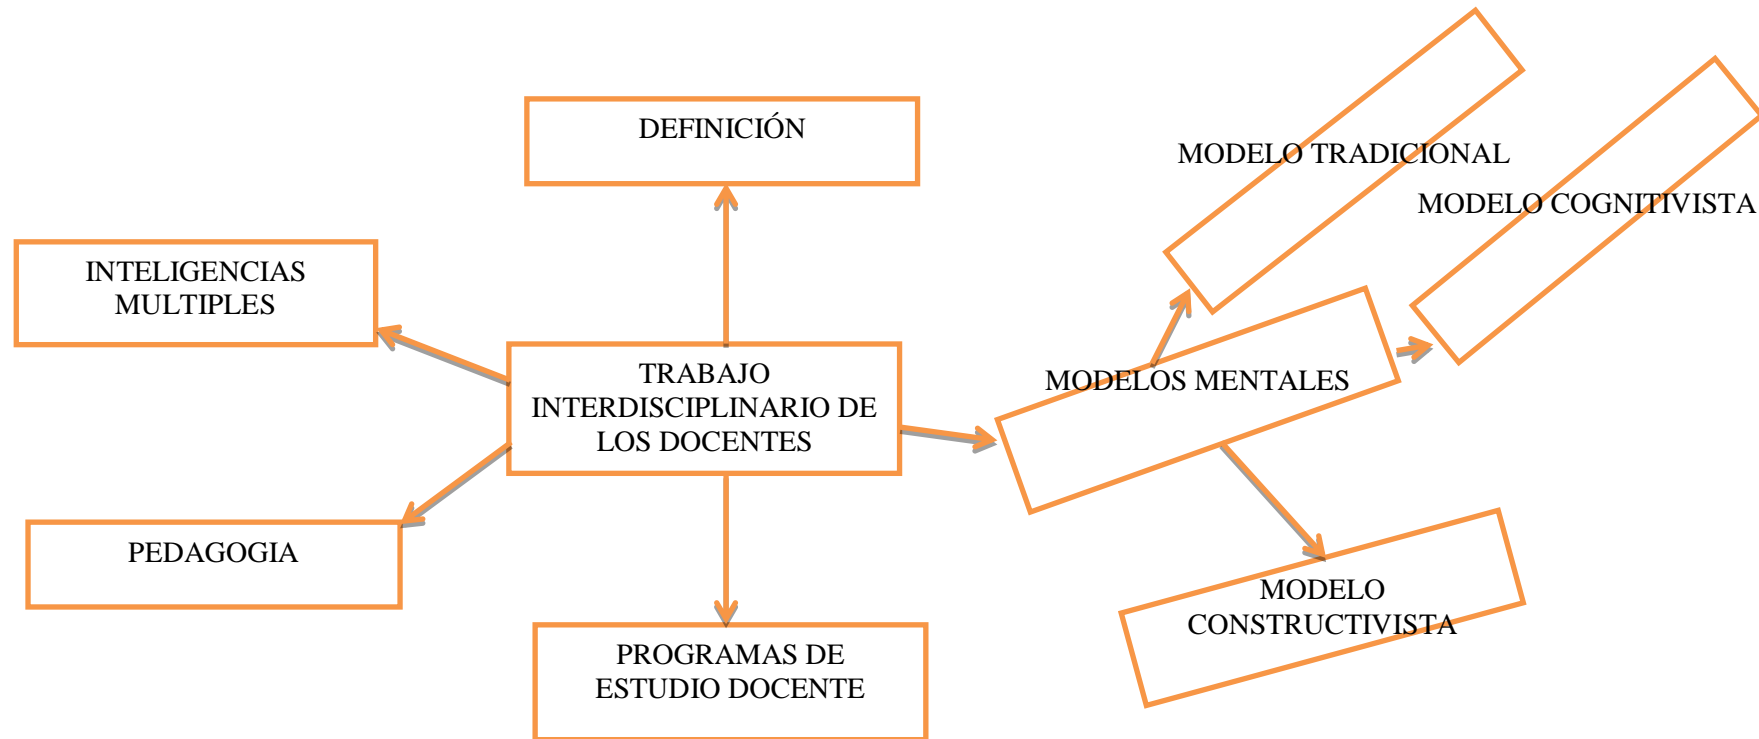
DEFINICIÓN

MODELO TRADICIONAL

MODELO COGNITIVISTA

INTELIGENCIAS MULTIPLES

TRABAJO INTERDISCIPLINARIO DE LOS DOCENTES

MODELOS MENTALES

PEDAGOGIA

MODELO CONSTRUCTIVISTA

PROGRAMAS DE ESTUDIO DOCENTE